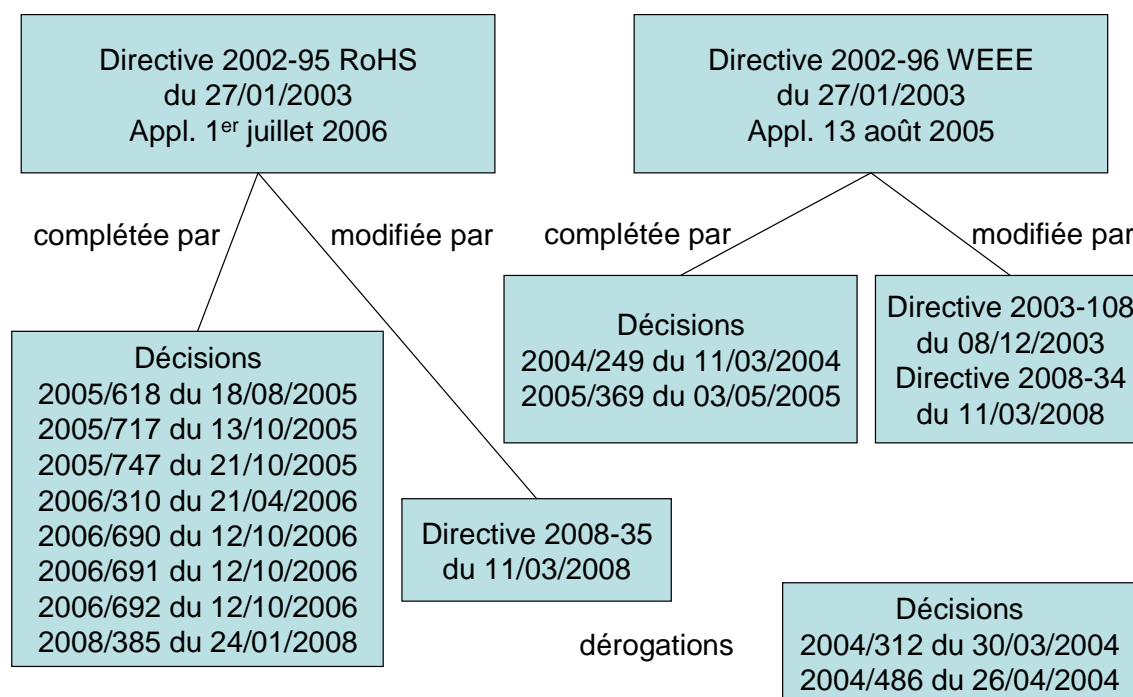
Directive 2002-95 RoHS
du 27/01/2003
Appl. 1$^{er}$ juillet 2006

Directive 2002-96 WEEE
du 27/01/2003
Appl. 13 août 2005

complétée par

modifiée par

complétée par

modifiée par

Décisions
2004/249 du 11/03/2004
2005/369 du 03/05/2005

Directive 2003-108
du 08/12/2003
Directive 2008-34
du 11/03/2008

Décisions
2005/618 du 18/08/2005
2005/717 du 13/10/2005
2005/747 du 21/10/2005
2006/310 du 21/04/2006
2006/690 du 12/10/2006
2006/691 du 12/10/2006
2006/692 du 12/10/2006
2008/385 du 24/01/2008

Directive 2008-35
du 11/03/2008

dérogations

Décisions
2004/312 du 30/03/2004
2004/486 du 26/04/2004